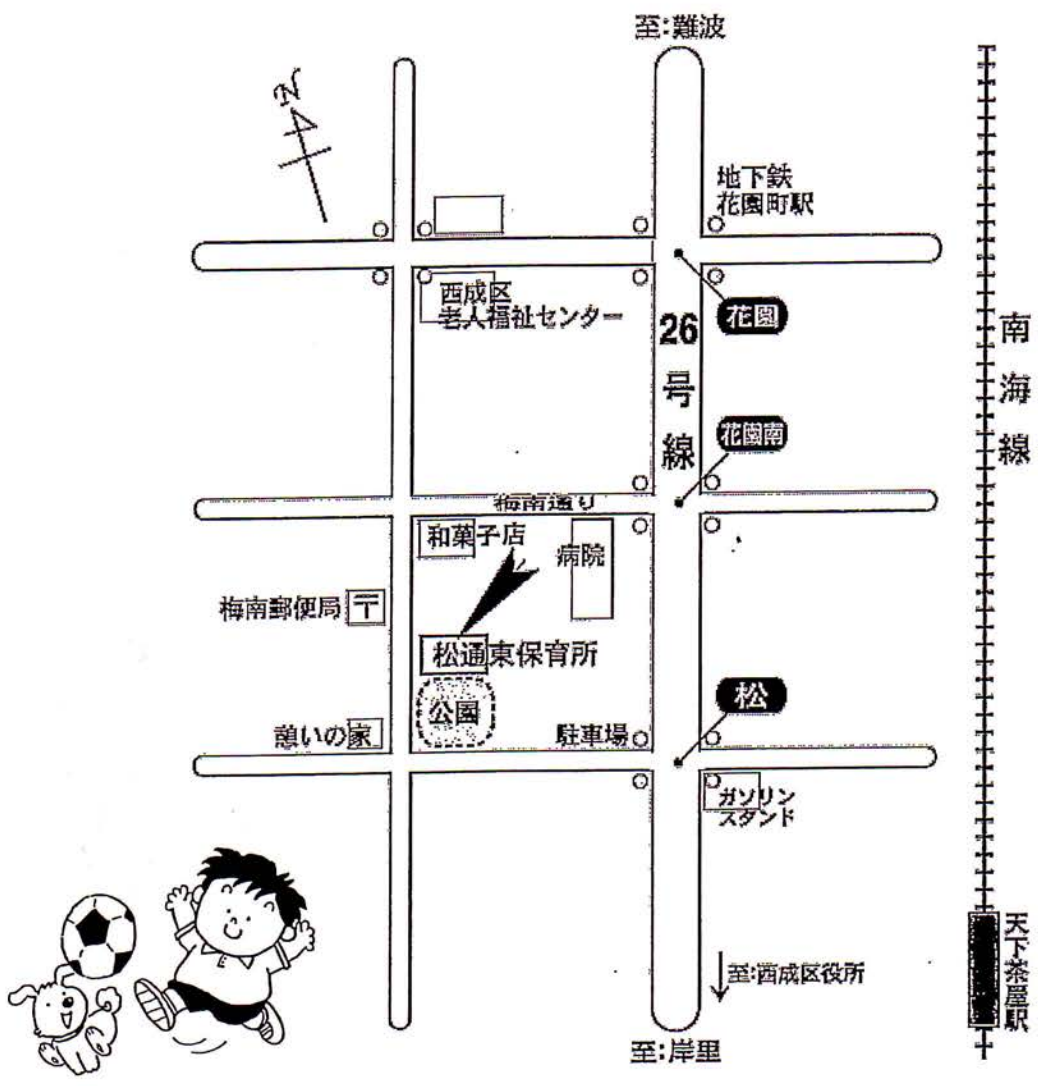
至:難波

N

地下鉄
花園町駅

西成区
老人福祉センター

26
号
線

花園

花園南

南
海
線

梅南通り

和菓子店

病院

梅南郵便局 〒

松通東保育所

公園

松

憩いの家

駐車場

ガソリン
スタンド

天下茶屋駅

至:西成区役所

至:岸里